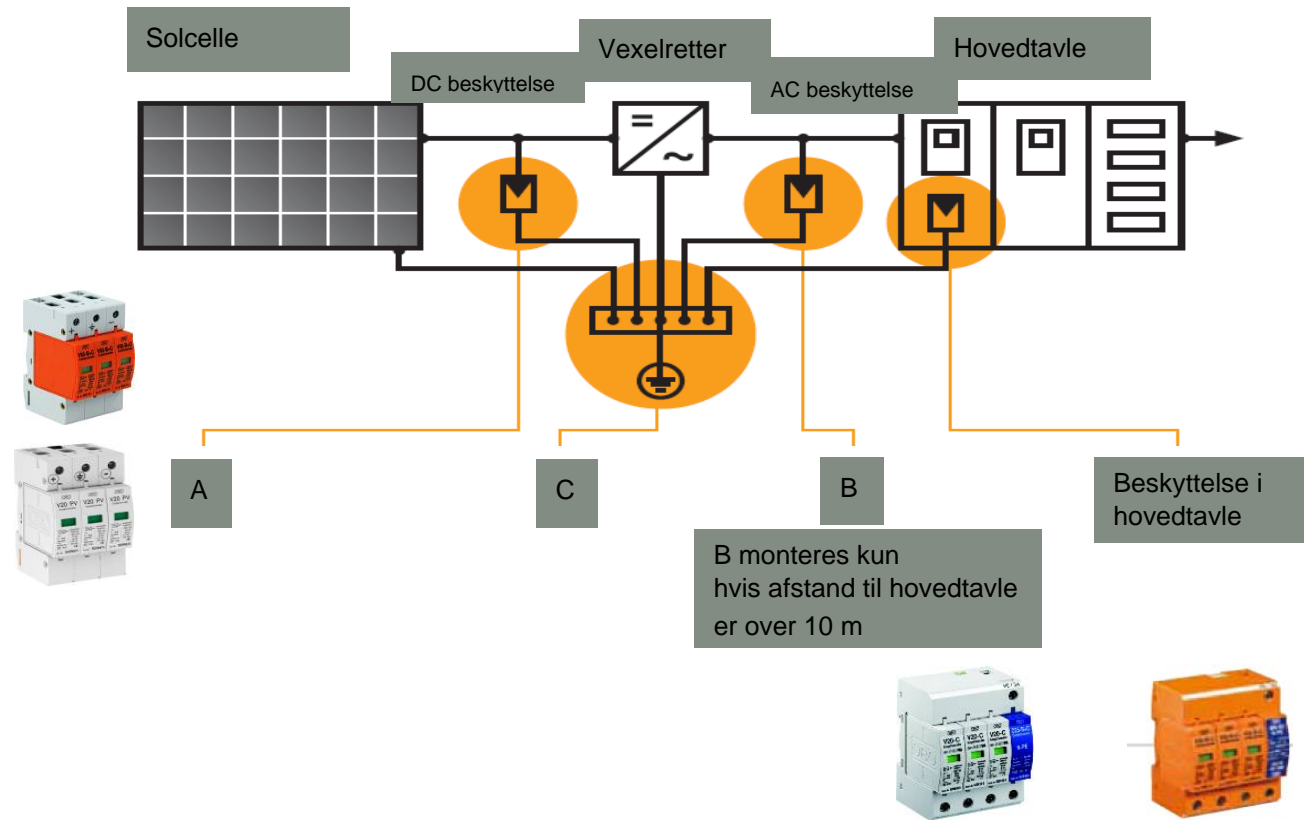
Solcelle

DC beskyttelse

Vexelretter

AC beskyttelse

Hovedtavle

A

C

B

Beskyttelse i hovedtavle

B monteres kun hvis afstand til hovedtavle er over 10 m

V20 PV

V20 PV

V20 PV

V20-C

V20-C

V20-C